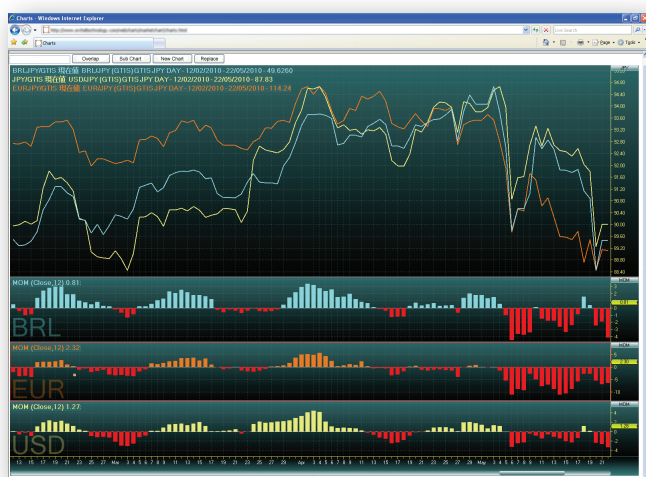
Charts - Windows Internet Explorer

http://www.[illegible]/charts.html

Live Search

Charts

Page ▾ Tools ▾

Overlap Sub Chart New Chart Replace

BRLJPY.GTIS 現在値 BRLJPY (GTIS)GTIS JPY DAY - 12/02/2010 - 22/05/2010 - 49.6260
JPY.GTIS 現在値 USDJPY (GTIS)GTIS JPY DAY - 12/02/2010 - 22/05/2010 - 87.83
EURJPY.GTIS 現在値 EURJPY (GTIS)GTIS JPY DAY - 12/02/2010 - 22/05/2010 - 114.24

MOM (Close,12) 0.81:
BRL

MOM (Close,12) 2.32:
EUR

MOM (Close,12) 1.27:
USD

13 15 17 19 21 23 25 27 Mar 3 5 7 9 11 13 15 17 19 21 23 25 27 29 Apr 3 5 7 9 11 13 15 17 19 21 23 25 27 29 May 3 5 7 9 11 13 15 17 19 21